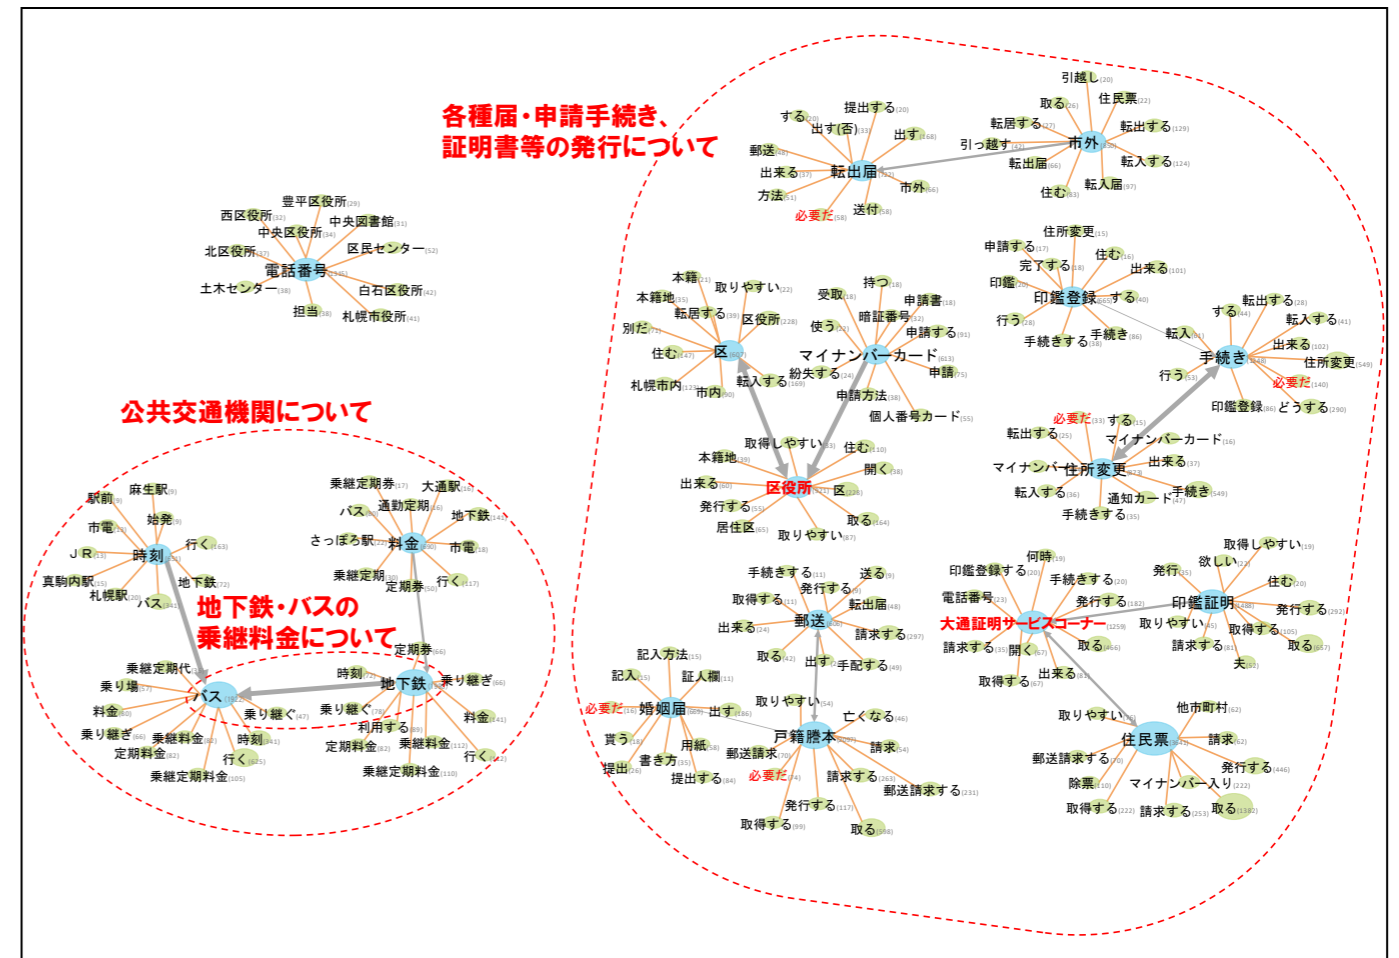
各種届・申請手続き、証明書等の発行について

公共交通機関について

地下鉄・バスの乗継料金について

豊平区役所
西区役所
中央図書館
中央区役所
北区役所
区民センター
電話番号
土木センター
白石区役所
担当
札幌市役所

麻生駅
駅前
始発
市電
JR
時刻
行く
真駒内駅
地下鉄
札幌駅
バス
乗継定期券
大通駅
バス
通勤定期
地下鉄
さっぽろ駅
料金
市電
乗継定期
行く
定期券
定期券
乗継定期代
時刻
乗り場
バス
地下鉄
乗り継ぎ
料金
乗り継ぐ
乗り継ぐ
料金
乗り継ぎ
乗継料金
利用する
時刻
定期料金
乗継料金
定期料金
行く
行く
乗継定期料金
乗継定期料金

引越し
提出する
取る
住民票
する
出す(否)
転居する
転出する
出す
郵送
引っ越す
市外
出来る
転出届
転出届
転入する
方法
市外
住む
転入届
必要だ
送付

住所変更
申請する
住む
完了する
出来る
印鑑
印鑑登録
する
本籍
取りやすい
持つ
本籍地
受取
申請書
転居する
区役所
暗証番号
行う
する
転出する
別だ
使う
申請する
手続きする
手続き
転入する
転入
住む
区
マイナンバーカード
出来る
紛失する
申請
手続き
住所変更
札幌市内
転入する
行う
必要だ
市内
申請方法
個人番号カード
印鑑登録
どうする
必要だ
する
取得しやすい
転出する
住む
マイナンバーカード
本籍地
開く
マイナンバー
住所変更
出来る
出来る
区役所
区
転入する
手続き
発行する
通知カード
手続きする
取る
居住区
取りやすい

取得しやすい
何時
欲しい
手続きする
送る
印鑑登録する
手続きする
発行
住む
発行する
電話番号
発行する
印鑑証明
取得する
転出届
発行する
郵送
大通証明サービスコーナー
取りやすい
取得する
出来る
請求する
請求する
開く
取る
請求する
取る
記入方法
取る
出す
手配する
夫
証人欄
記入
取得する
出来る
取りやすい
他市町村
必要だ
婚姻届
出す
亡くなる
取りやすい
貰う
戸籍謄本
請求
住民票
請求
用紙
郵送請求
郵送請求する
発行する
提出
書き方
必要だ
請求する
郵送請求する
除票
マイナンバー入り
提出する
発行する
取得する
請求する
取る
取得する
取る